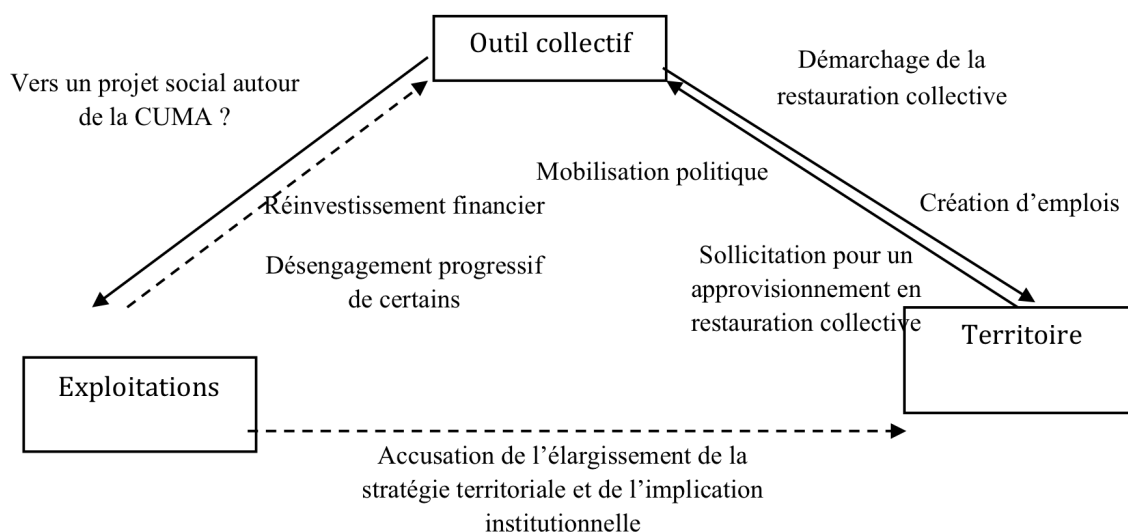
Outil collectif

Vers un projet social autour de la CUMA ?

Démarchage de la restauration collective

Mobilisation politique

Réinvestissement financier

Création d'emplois

Désengagement progressif de certains

Sollicitation pour un approvisionnement en restauration collective

Territoire

Exploitations

Accusation de l'élargissement de la stratégie territoriale et de l'implication institutionnelle